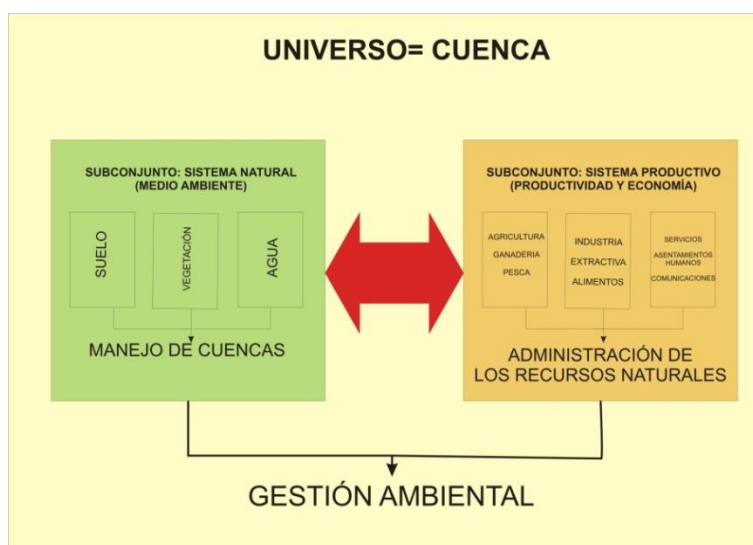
UNIVERSO= CUENCA

SUBCONJUNTO: SISTEMA NATURAL (MEDIO AMBIENTE)

SUELO

VEGETACIÓN

AGUA

MANEJO DE CUENCAS

SUBCONJUNTO: SISTEMA PRODUCTIVO (PRODUCTIVIDAD Y ECONOMÍA)

AGRICULTURA
GANADERIA
PESCA

INDUSTRIA
EXTRACTIVA
ALIMENTOS

SERVICIOS
ASENTAMIENTOS HUMANOS
COMUNICACIONES

ADMINISTRACIÓN DE LOS RECURSOS NATURALES

GESTIÓN AMBIENTAL